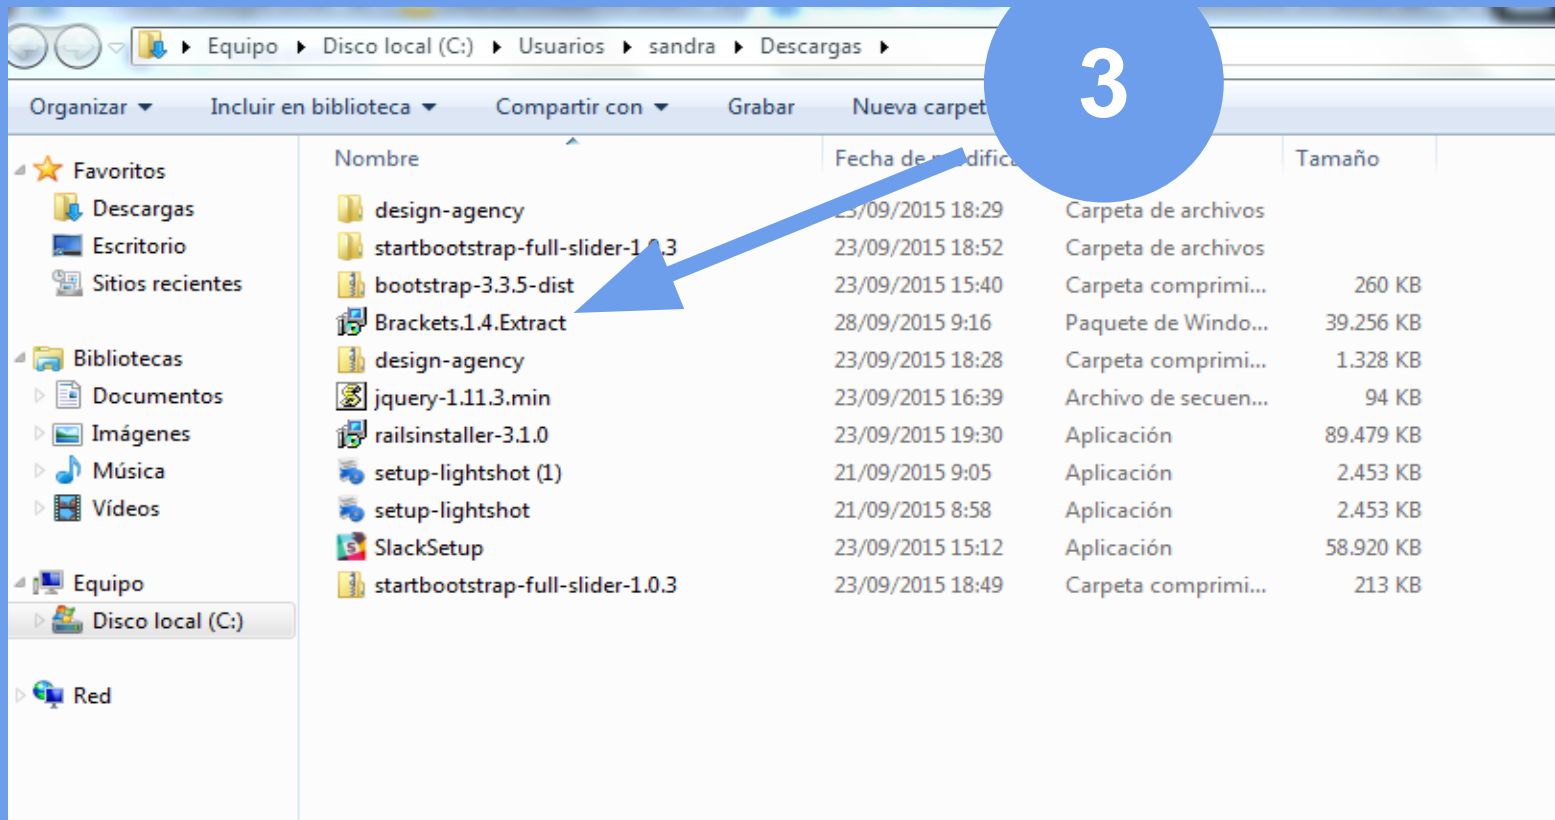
Equipo ▸ Disco local (C:) ▸ Usuarios ▸ sandra ▸ Descargas ▸

Organizar ▾ Incluir en biblioteca ▾ Compartir con ▾ Grabar Nueva carpet

3

Favoritos
Descargas
Escritorio
Sitios recientes

Bibliotecas
Documentos
Imágenes
Música
Vídeos

Equipo
Disco local (C:)

Red

| Nombre | Fecha de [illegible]dific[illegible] | | Tamaño |
|---|---|---|---|
| design-agency | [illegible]/09/2015 18:29 | Carpeta de archivos | |
| startbootstrap-full-slider-1.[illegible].3 | 23/09/2015 18:52 | Carpeta de archivos | |
| bootstrap-3.3.5-dist | 23/09/2015 15:40 | Carpeta comprimi... | 260 KB |
| Brackets.1.4.Extract | 28/09/2015 9:16 | Paquete de Windo... | 39.256 KB |
| design-agency | 23/09/2015 18:28 | Carpeta comprimi... | 1.328 KB |
| jquery-1.11.3.min | 23/09/2015 16:39 | Archivo de secuen... | 94 KB |
| railsinstaller-3.1.0 | 23/09/2015 19:30 | Aplicación | 89.479 KB |
| setup-lightshot (1) | 21/09/2015 9:05 | Aplicación | 2.453 KB |
| setup-lightshot | 21/09/2015 8:58 | Aplicación | 2.453 KB |
| SlackSetup | 23/09/2015 15:12 | Aplicación | 58.920 KB |
| startbootstrap-full-slider-1.0.3 | 23/09/2015 18:49 | Carpeta comprimi... | 213 KB |